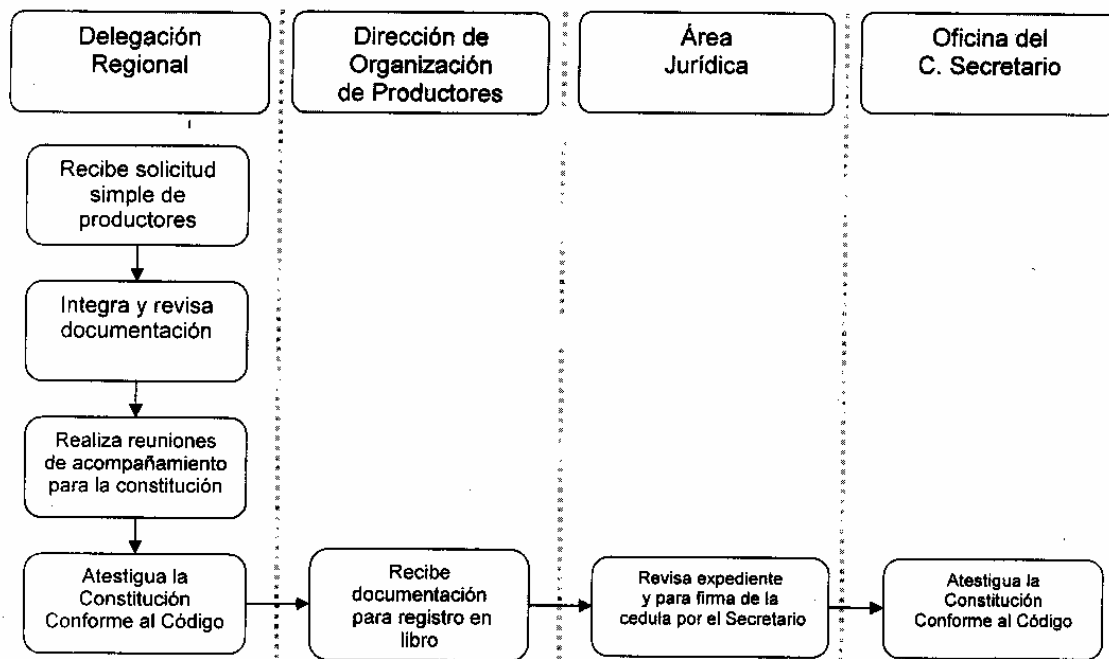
Delegación Regional

Recibe solicitud simple de productores

Integra y revisa documentación

Realiza reuniones de acompañamiento para la constitución

Atestigua la Constitución Conforme al Código

Dirección de Organización de Productores

Recibe documentación para registro en libro

Área Jurídica

Revisa expediente y para firma de la cedula por el Secretario

Oficina del C. Secretario

Atestigua la Constitución Conforme al Código